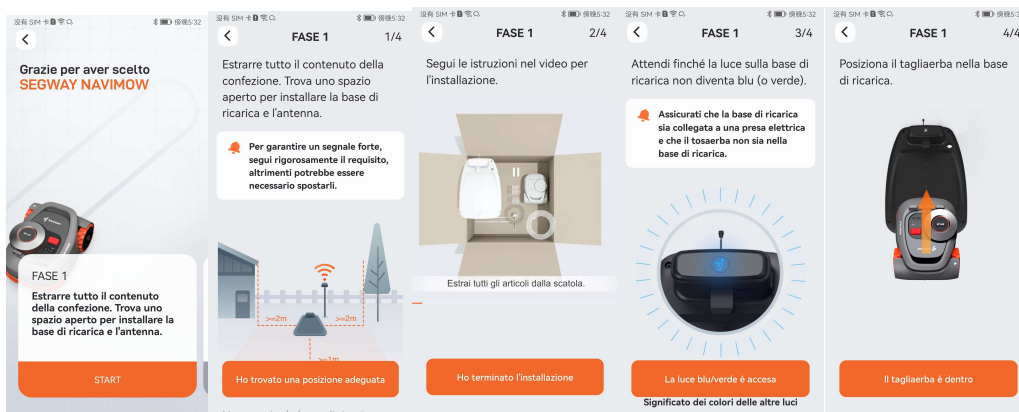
没有 SIM 卡 傍晚5:32

Grazie per aver scelto
SEGWAY NAVIMOW

FASE 1
Estrarre tutto il contenuto della confezione. Trova uno spazio aperto per installare la base di ricarica e l'antenna.

START

没有 SIM 卡 傍晚5:32

FASE 1 1/4

Estrarre tutto il contenuto della confezione. Trova uno spazio aperto per installare la base di ricarica e l'antenna.

Per garantire un segnale forte, segui rigorosamente il requisito, altrimenti potrebbe essere necessario spostarli.

>=2m >=2m >=1m

Ho trovato una posizione adeguata

没有 SIM 卡 傍晚5:32

FASE 1 2/4

Segui le istruzioni nel video per l'installazione.

Estrai tutti gli articoli dalla scatola.

Ho terminato l'installazione

没有 SIM 卡 傍晚5:32

FASE 1 3/4

Attendi finché la luce sulla base di ricarica non diventa blu (o verde).

Assicurati che la base di ricarica sia collegata a una presa elettrica e che il tosaerba non sia nella base di ricarica.

La luce blu/verde è accesa

Significato dei colori delle altre luci

没有 SIM 卡 傍晚5:32

FASE 1 4/4

Posiziona il tagliaerba nella base di ricarica.

Il tagliaerba è dentro